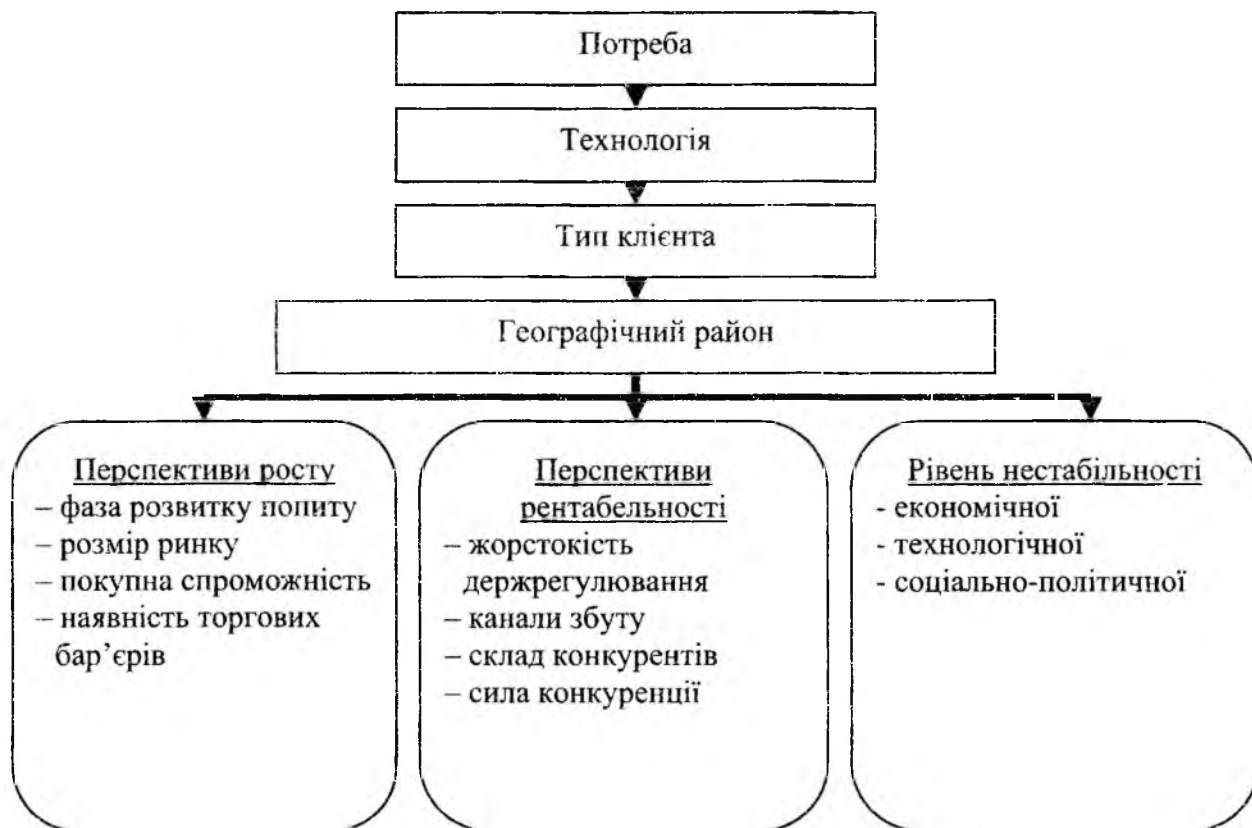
Потреба

Технологія

Тип клієнта

Географічний район

Перспективи росту
– фаза розвитку попиту
– розмір ринку
– покупна спроможність
– наявність торгових бар'єрів

Перспективи рентабельності
– жорстокість держрегулювання
– канали збуту
– склад конкурентів
– сила конкуренції

Рівень нестабільності
- економічної
- технологічної
- соціально-політичної